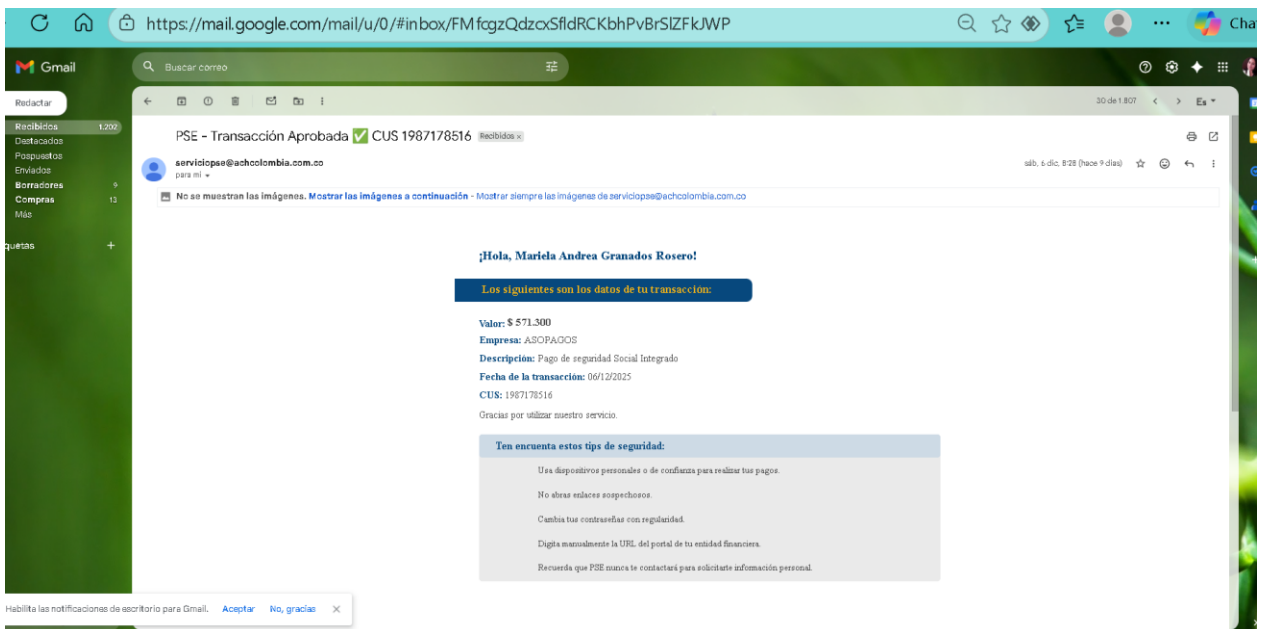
https://mail.google.com/mail/u/0/#inbox/FMfcgzQdzcxSfldRCKbhPvBrSlZFkJWP

Cha

Gmail

Buscar correo

Redactar

Recibidos 1.202
Destacados
Pospuestos
Enviados
Borradores 9
Compras 13
Más

quetas +

30 de 1.807

Es

PSE - Transacción Aprobada ✅ CUS 1987178516 Recibidos ×

serviciopse@achcolombia.com.co
para mí

sáb, 6 dic, 8:28 (hace 9 días)

No se muestran las imágenes. Mostrar las imágenes a continuación - Mostrar siempre las imágenes de serviciopse@achcolombia.com.co

¡Hola, Mariela Andrea Granados Rosero!

Los siguientes son los datos de tu transacción:

Valor: $ 571.300
Empresa: ASOPAGOS
Descripción: Pago de seguridad Social Integrado
Fecha de la transacción: 06/12/2025
CUS: 1987178516
Gracias por utilizar nuestro servicio.

Ten encuenta estos tips de seguridad:

Usa dispositivos personales o de confianza para realizar tus pagos.

No abras enlaces sospechosos.

Cambia tus contraseñas con regularidad.

Digita manualmente la URL del portal de tu entidad financiera.

Recuerda que PSE nunca te contactará para solicitarte información personal.

Habilita las notificaciones de escritorio para Gmail. Aceptar No, gracias ×